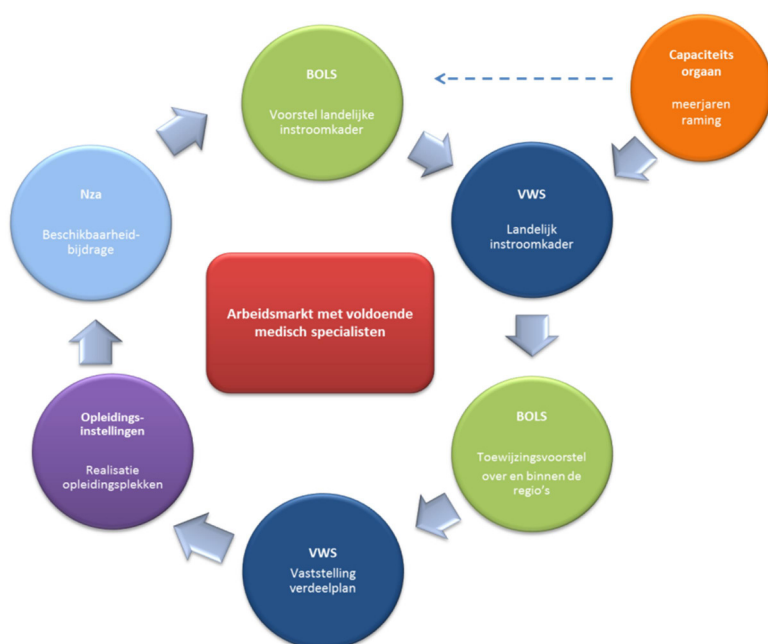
BOLS

Voorstel landelijke instroomkader

Capaciteits orgaan

meerjaren raming

Nza

Beschikbaarheid-bijdrage

VWS

Landelijk instroomkader

Arbeidsmarkt met voldoende medisch specialisten

Opleidings-instellingen

Realisatie opleidingsplekken

BOLS

Toewijzingsvoorstel over en binnen de regio's

VWS

Vaststelling verdeelplan